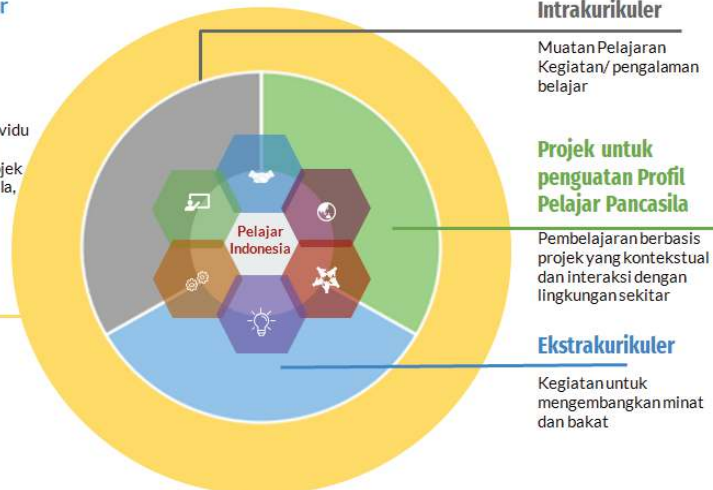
r

vidu

jek
la,

Intrakurikuler

Muatan Pelajaran
Kegiatan/ pengalaman belajar

Pelajar Indonesia

Projek untuk penguatan Profil Pelajar Pancasila

Pembelajaran berbasis projek yang kontekstual dan interaksi dengan lingkungan sekitar

Ekstrakurikuler

Kegiatan untuk mengembangkan minat dan bakat